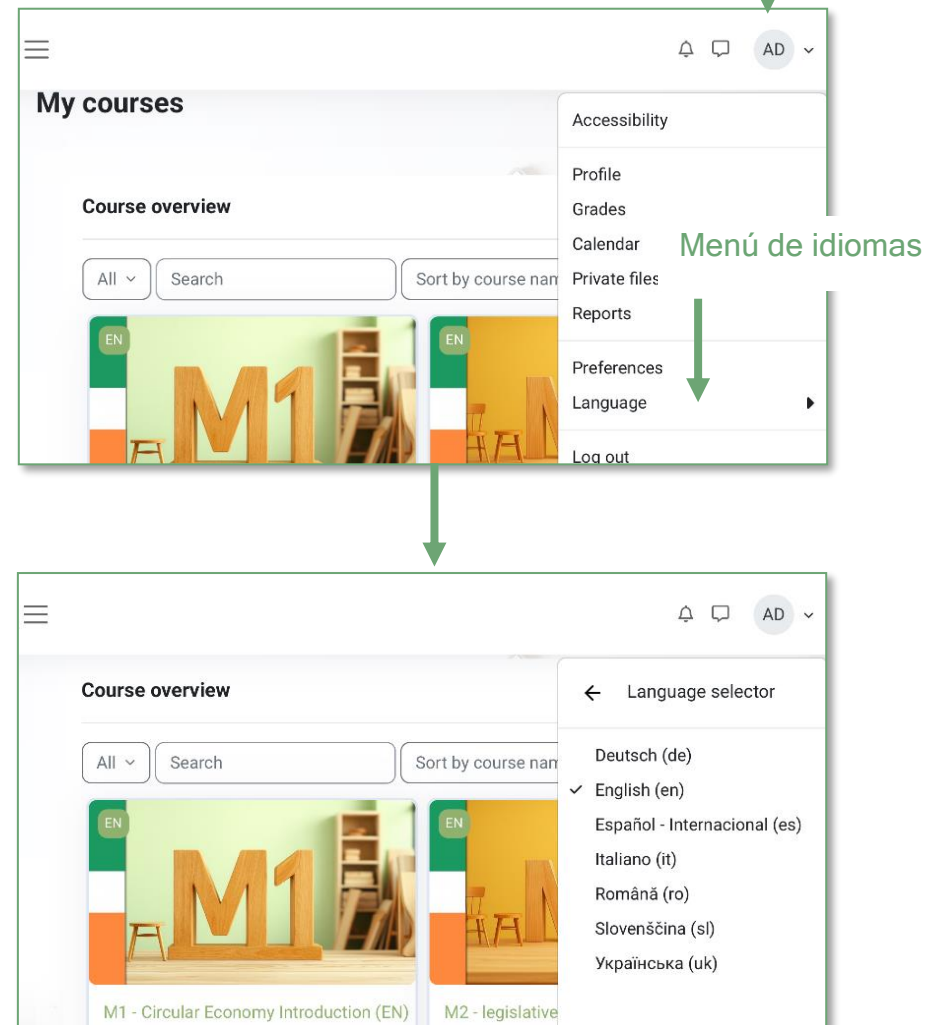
AD

My courses

Accessibility

Profile
Grades
Calendar
Private files
Reports

Menú de idiomas

Preferences
Language

Log out

Course overview

All
Search
Sort by course nam

EN
M1
EN

AD

Course overview

Language selector

Deutsch (de)
English (en)
Español - Internacional (es)
Italiano (it)
Română (ro)
Slovenščina (sl)
Українська (uk)

All
Search
Sort by course nam

EN
M1
EN

M1 - Circular Economy Introduction (EN)
M2 - legislative